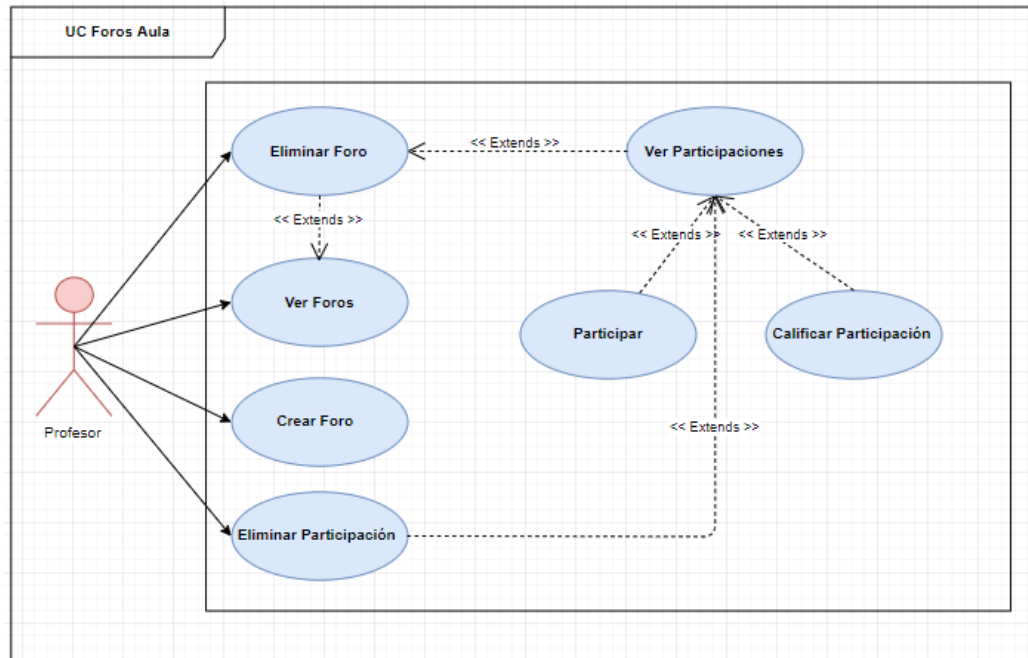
UC Foros Aula

Eliminar Foro

<< Extends >>

Ver Participaciones

<< Extends >>

Ver Foros

<< Extends >>

<< Extends >>

Participar

Calificar Participación

Profesor

Crear Foro

<< Extends >>

Eliminar Participación